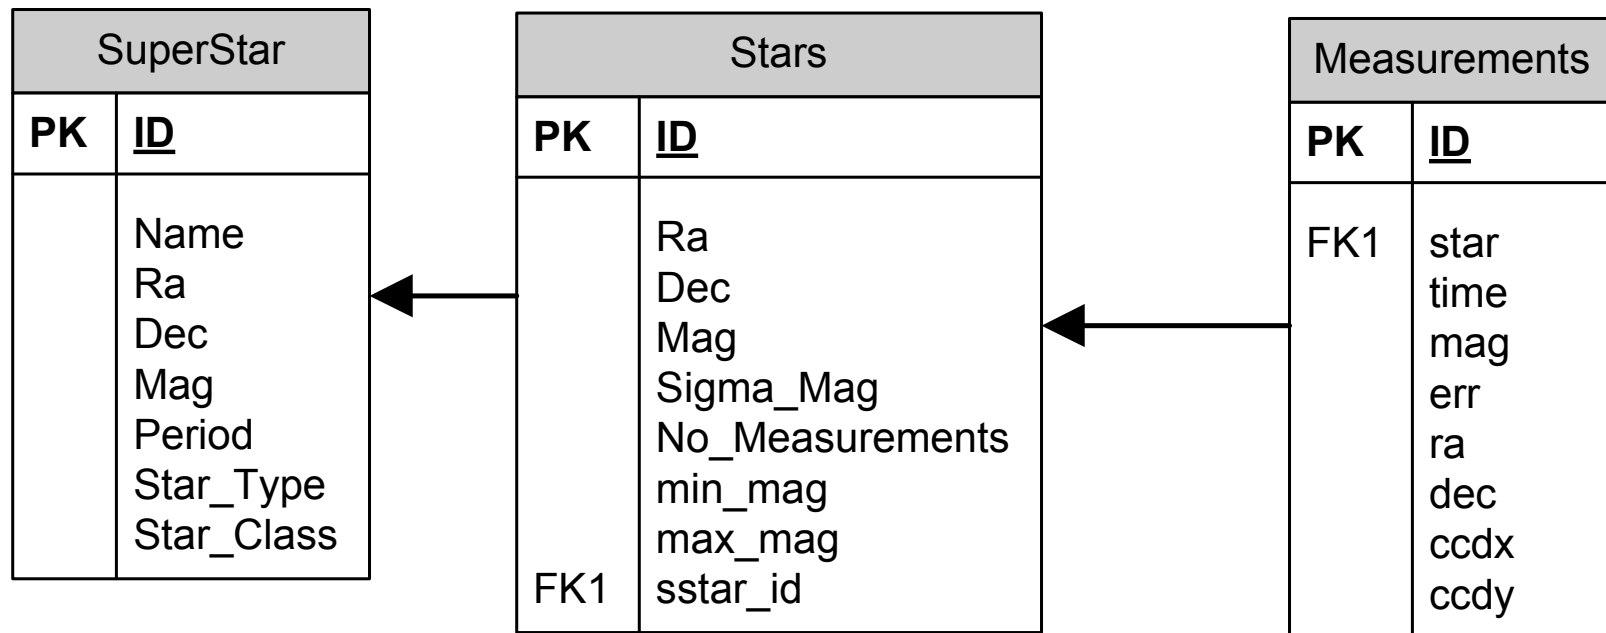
| SuperStar | |
|---|---|
| PK | ID |
| | Name<br>Ra<br>Dec<br>Mag<br>Period<br>Star_Type<br>Star_Class |

| Stars | |
|---|---|
| PK | ID |
| | Ra<br>Dec<br>Mag<br>Sigma_Mag<br>No_Measurements<br>min_mag<br>max_mag |
| FK1 | sstar_id |

| Measurements | |
|---|---|
| PK | ID |
| FK1 | star<br>time<br>mag<br>err<br>ra<br>dec<br>ccdx<br>ccdy |